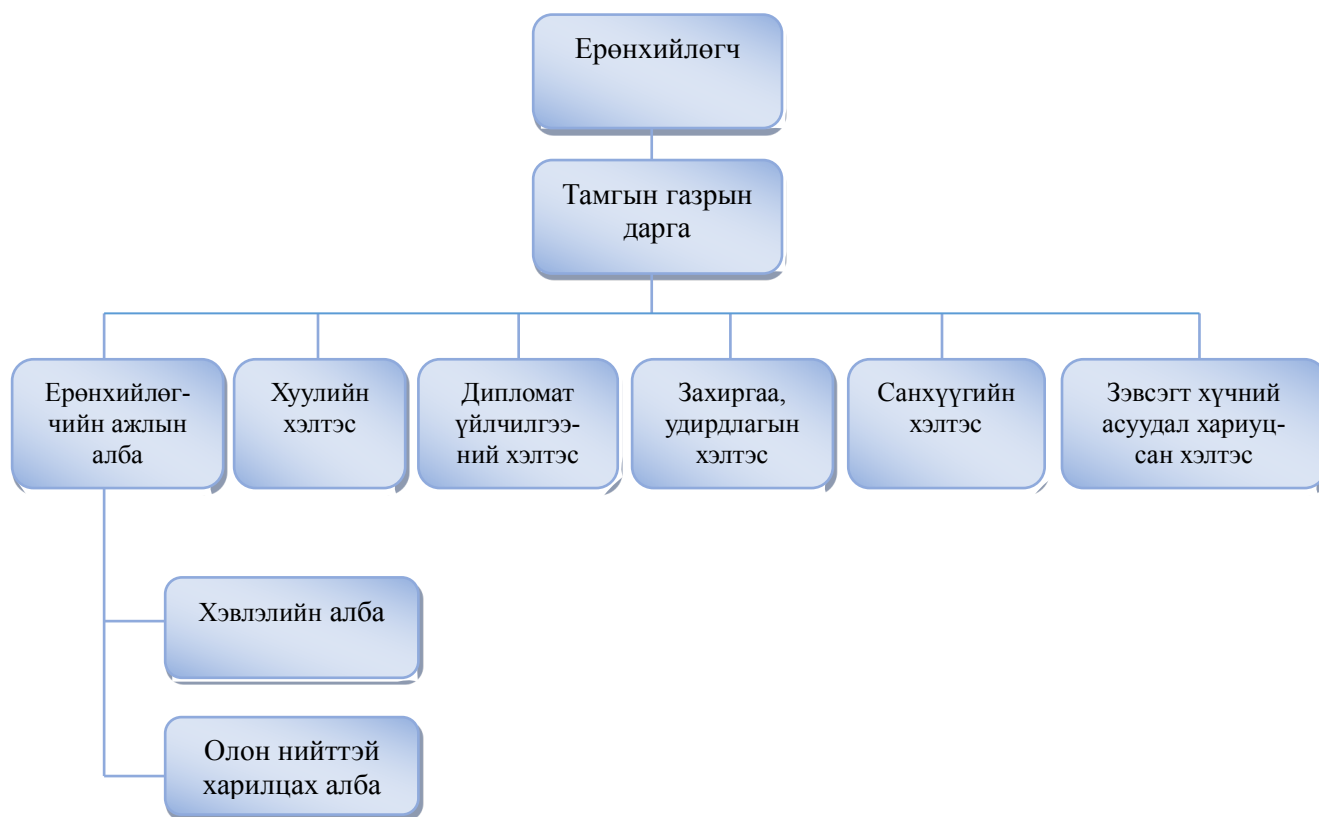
Ерөнхийлөгч

Тамгын газрын дарга

Ерөнхийлөгчийн ажлын алба

Хуулийн хэлтэс

Дипломат үйлчилгээний хэлтэс

Захиргаа, удирдлагын хэлтэс

Санхүүгийн хэлтэс

Зэвсэгт хүчний асуудал хариуцсан хэлтэс

Хэвлэлийн алба

Олон нийттэй харилцах алба